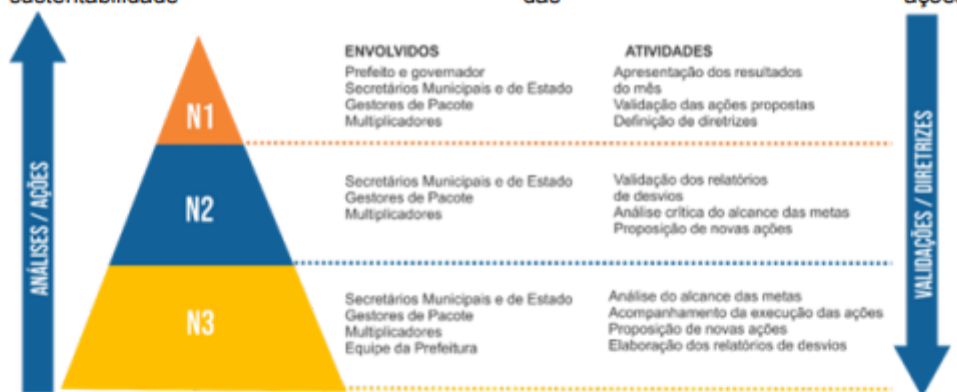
sustentabilidade das ações

ANÁLISES / AÇÕES

N1

N2

N3

ENVOLVIDOS
Prefeito e governador
Secretários Municipais e de Estado
Gestores de Pacote
Multiplicadores

ATIVIDADES
Apresentação dos resultados do mês
Validação das ações propostas
Definição de diretrizes

Secretários Municipais e de Estado
Gestores de Pacote
Multiplicadores

Validação dos relatórios de desvios
Análise crítica do alcance das metas
Proposição de novas ações

Secretários Municipais e de Estado
Gestores de Pacote
Multiplicadores
Equipe da Prefeitura

Análise do alcance das metas
Acompanhamento da execução das ações
Proposição de novas ações
Elaboração dos relatórios de desvios

VALIDAÇÕES / DIRETRIZES